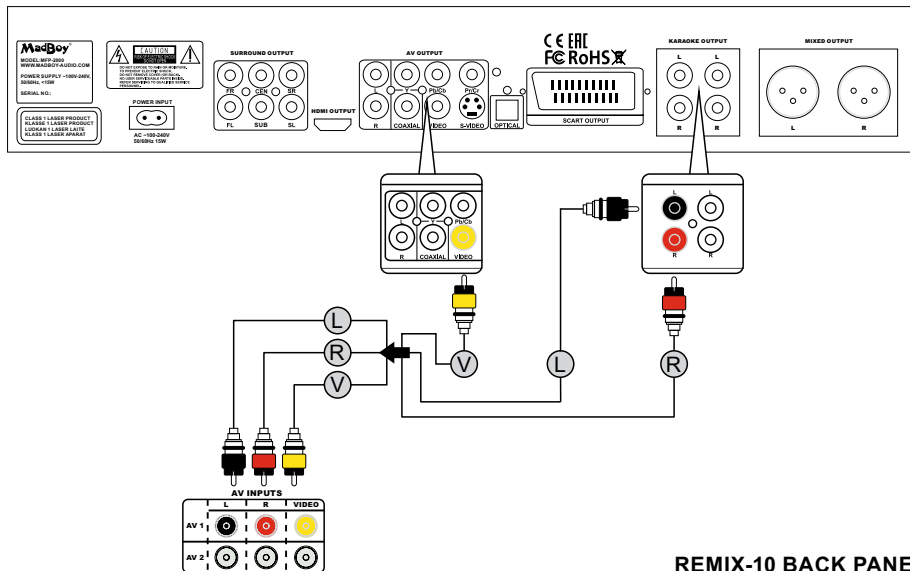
MadBoy
MODEL:MFP-2800
WWW.MADBOY-AUDIO.COM
POWER SUPPLY ~100V-240V, 50/60Hz, <15W
SERIAL NO.:

CAUTION

CLASS 1 LASER PRODUCT
KLASSE 1 LASER PRODUCT
LUOKAN 1 LASER LAITE
KLASS 1 LASER APARAT

POWER INPUT
AC ~100-240V 50/60Hz 15W

SURROUND OUTPUT
FR CEN SR
FL SUB SL

HDMI OUTPUT

AV OUTPUT
L V Pb/Cb Pr/Cr
R COAXIAL VIDEO S-VIDEO
OPTICAL

CE EAC
FC RoHS
SCART OUTPUT

KARAOKE OUTPUT
L L
R R

MIXED OUTPUT
L R

L V Pb/Cb
R COAXIAL VIDEO

L L
R R

L
R
V
V
L
R

AV INPUTS
| | L | R | VIDEO |
|---|---|---|---|
| AV 1 | | | |
| AV 2 | | | |

REMIX-10 BACK PANE